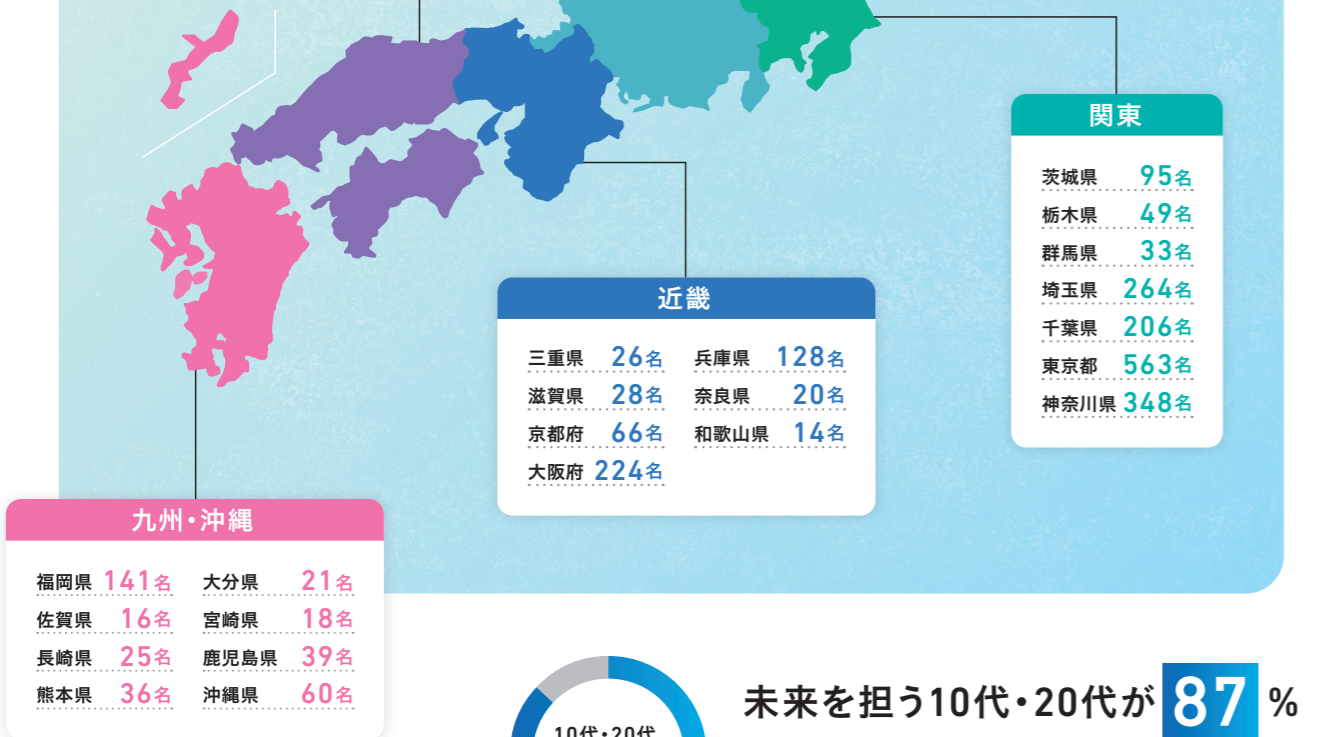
関東

茨城県 95名
栃木県 49名
群馬県 33名
埼玉県 264名
千葉県 206名
東京都 563名
神奈川県 348名

近畿

三重県 26名
滋賀県 28名
京都府 66名
大阪府 224名
兵庫県 128名
奈良県 20名
和歌山県 14名

九州・沖縄

福岡県 141名
佐賀県 16名
長崎県 25名
熊本県 36名
大分県 21名
宮崎県 18名
鹿児島県 39名
沖縄県 60名

10代・20代

未来を担う10代・20代が 87 %